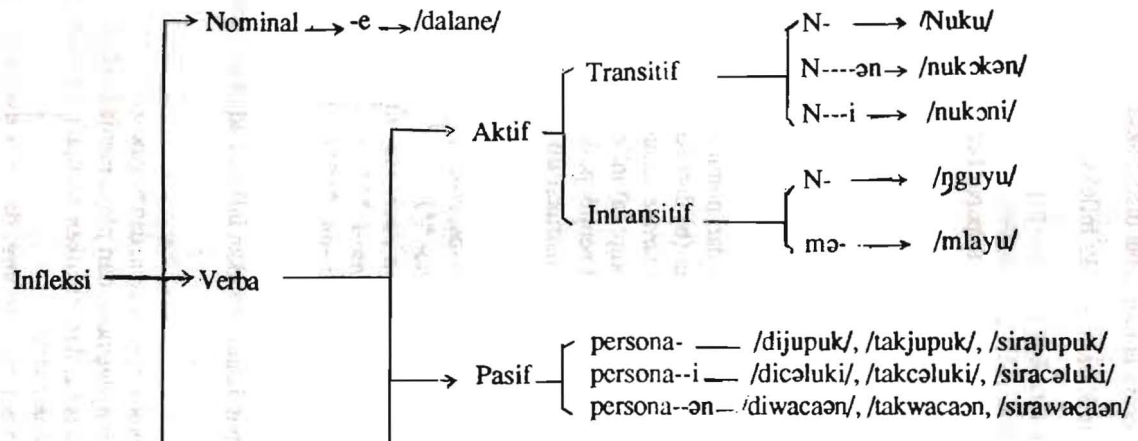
Nominal → -e → /dalane/

Infleksi → Verba

Aktif

Transitif

N- → /Nuku/

N----ən → /nukɔkən/

N---i → /nukɔni/

Intransitif

N- → /ŋguyu/

mə- → /mlayu/

Pasif

persona- — /dijupuk/, /takjupuk/, /sirajupuk/

persona--i — /dicəluki/, /takcəluki/, /siracəluki/

persona--ən — /diwacaən/, /takwacaən, /sirawacaən/